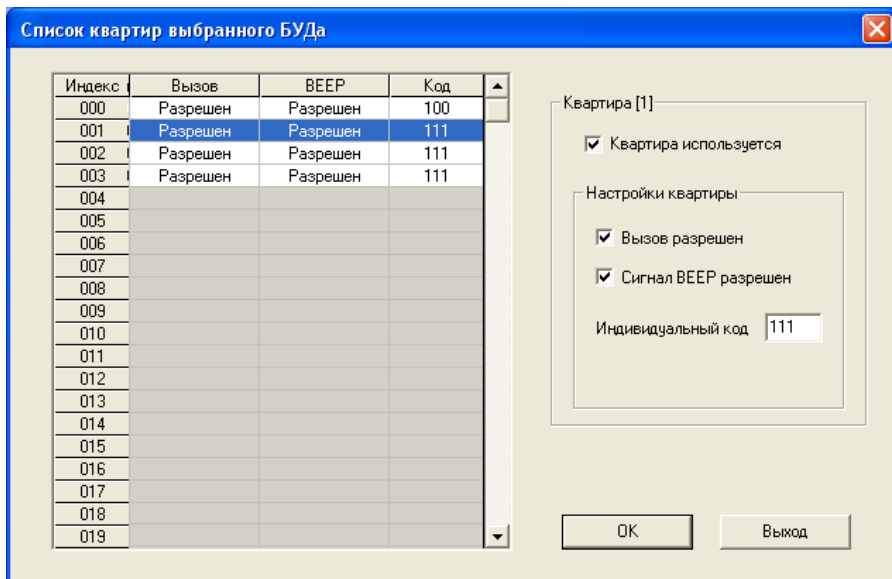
Список квартир выбранного БУДа

| Индекс | Вызов | BEEP | Код |
|---|---|---|---|
| 000 | Разрешен | Разрешен | 100 |
| 001 | Разрешен | Разрешен | 111 |
| 002 | Разрешен | Разрешен | 111 |
| 003 | Разрешен | Разрешен | 111 |
| 004 | | | |
| 005 | | | |
| 006 | | | |
| 007 | | | |
| 008 | | | |
| 009 | | | |
| 010 | | | |
| 011 | | | |
| 012 | | | |
| 013 | | | |
| 014 | | | |
| 015 | | | |
| 016 | | | |
| 017 | | | |
| 018 | | | |
| 019 | | | |

Квартира [1]

☑ Квартира используется

Настройки квартиры

☑ Вызов разрешен

☑ Сигнал BEEP разрешен

Индивидуальный код 111

OK

Выход